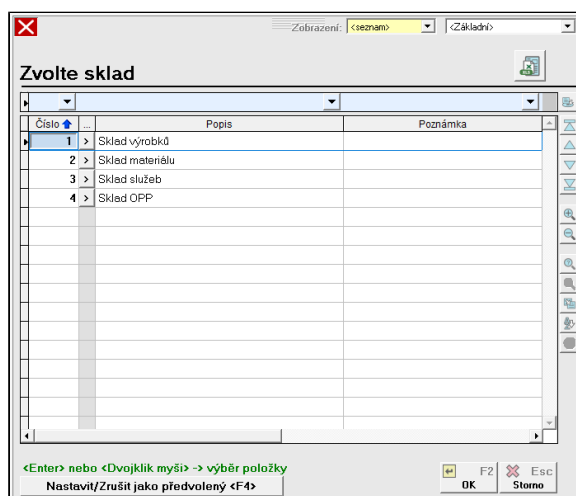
Zobrazení: <seznam> <Základní>

Zvolte sklad

| Číslo | ... | Popis | Poznámka |
|---|---|---|---|
| 1 | > | Sklad výrobků | |
| 2 | > | Sklad materiálu | |
| 3 | > | Sklad služeb | |
| 4 | > | Sklad OPP | |

<Enter> nebo <Dvojklik myši> -> výběr položky

Nastavit/Zrušit jako předvolený <F4>

F2 OK

Esc Storno